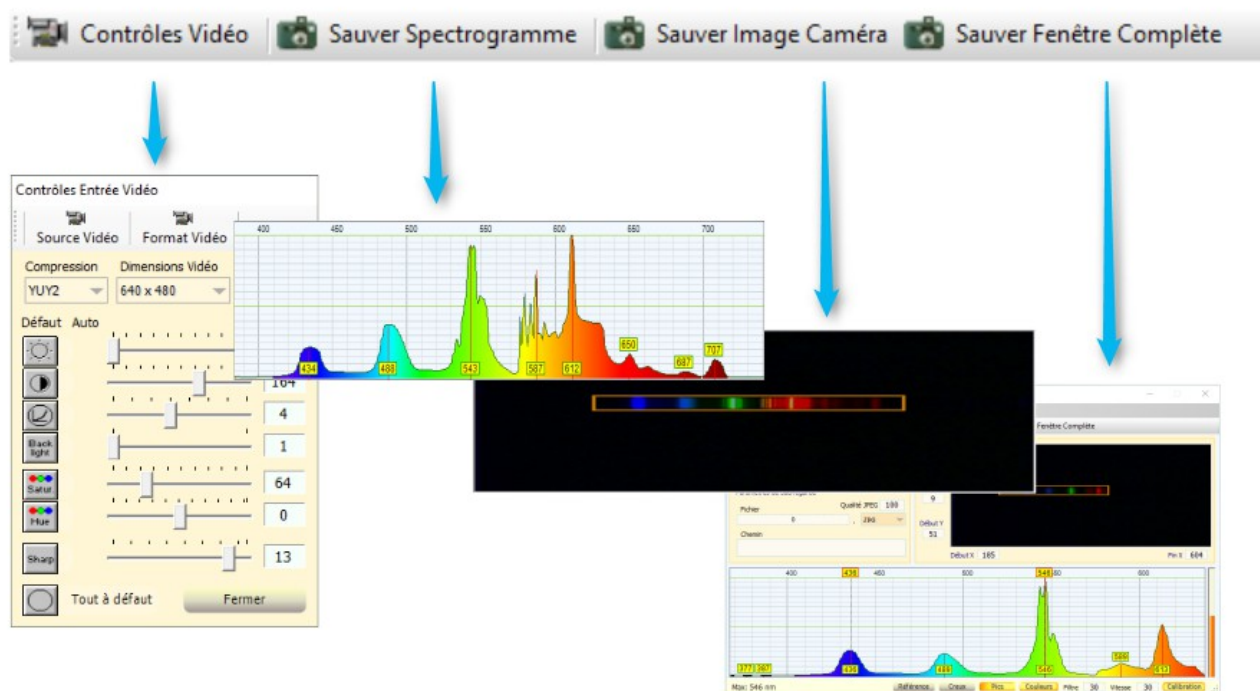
Contrôles Vidéo | Sauver Spectrogramme | Sauver Image Caméra | Sauver Fenêtre Complète

Contrôles Entrée Vidéo
Source Vidéo
Format Vidéo
Compression
Dimensions Vidéo
YUY2
640 x 480
Défaut
Auto
164
4
1
64
0
13
Black light
Satur
Hue
Sharp
Tout à défaut
Fermer

400 450 500 550 600 650 700
434 488 543 587 612 650 687 707

Fenêtre Complète
Fichier
Qualité JPEG 100
Chemin
9
Début Y
51
Début X 105
Fin X 604
400 436 450 500 546 600
377 397 436 488 546 588 613
Max: 546 nm
Référence
Creux
Pics
Couleurs
Filtre 30
Vitesse 30
Calibration